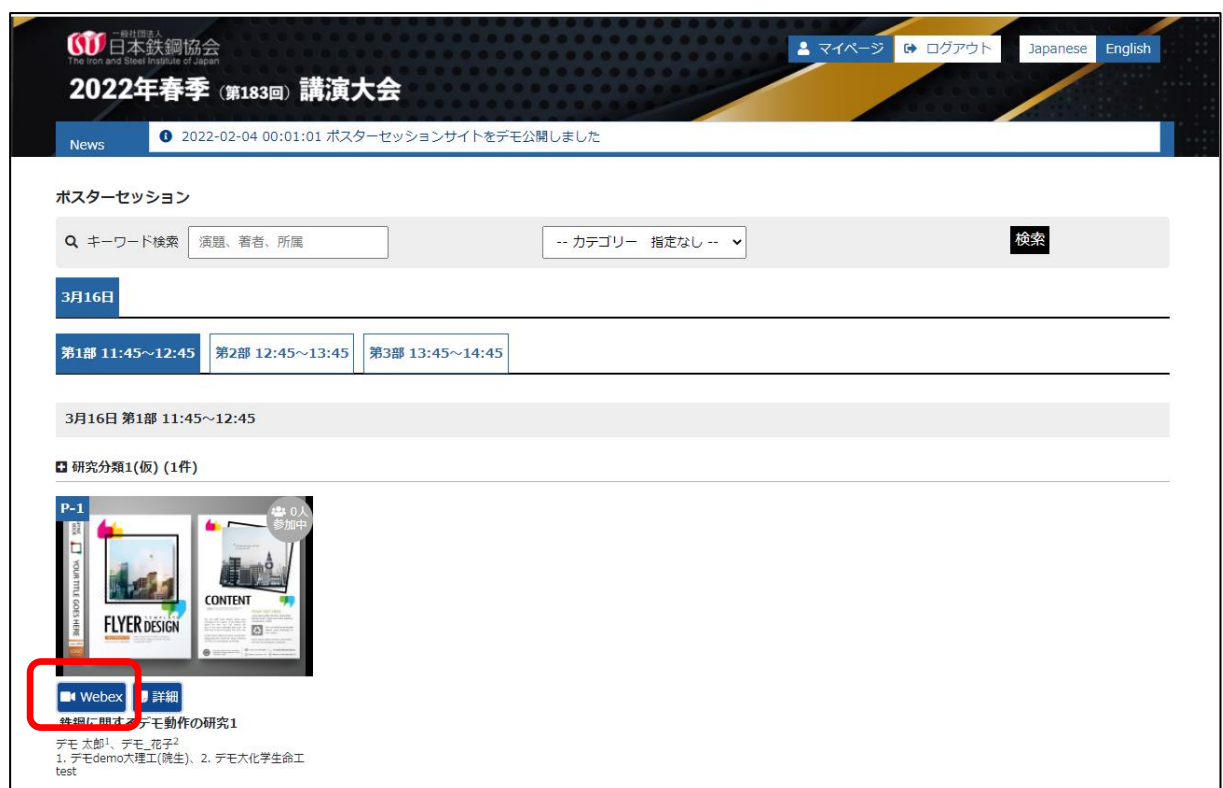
一般社団法人
日本鉄鋼協会
The Iron and Steel Institute of Japan
2022年春季（第183回）講演大会

マイページ
ログアウト
Japanese
English

News
2022-02-04 00:01:01 ポスターセッションサイトをデモ公開しました

ポスターセッション

キーワード検索 演題、著者、所属
-- カテゴリー 指定なし --
検索

3月16日

第1部 11:45~12:45
第2部 12:45~13:45
第3部 13:45~14:45

3月16日 第1部 11:45~12:45

研究分類1(仮) (1件)

P-1
0人 参加中

YOUR TITLE GOES HERE
FLYER DESIGN
CONTENT

Webex
詳細

鉄鋼に関するデモ動作の研究1
デモ 太郎$^1$、デモ_花子$^2$
1. デモdemo大理工(院生)、2. デモ大化学生命工
test